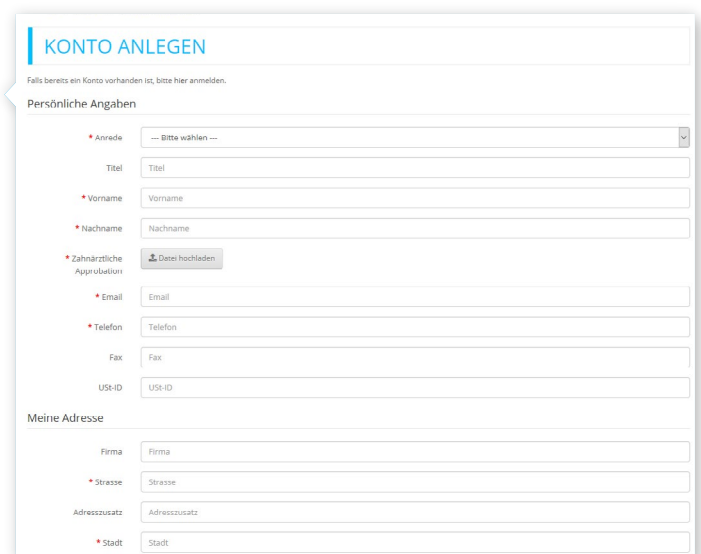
KONTO ANLEGEN

Falls bereits ein Konto vorhanden ist, bitte hier anmelden.

Persönliche Angaben

* Anrede --- Bitte wählen ---

Titel Titel

* Vorname Vorname

* Nachname Nachname

* Zahnärztliche Approbation Datei hochladen

* Email Email

* Telefon Telefon

Fax Fax

USt-ID USt-ID

Meine Adresse

Firma Firma

* Strasse Strasse

Adresszusatz Adresszusatz

* Stadt Stadt